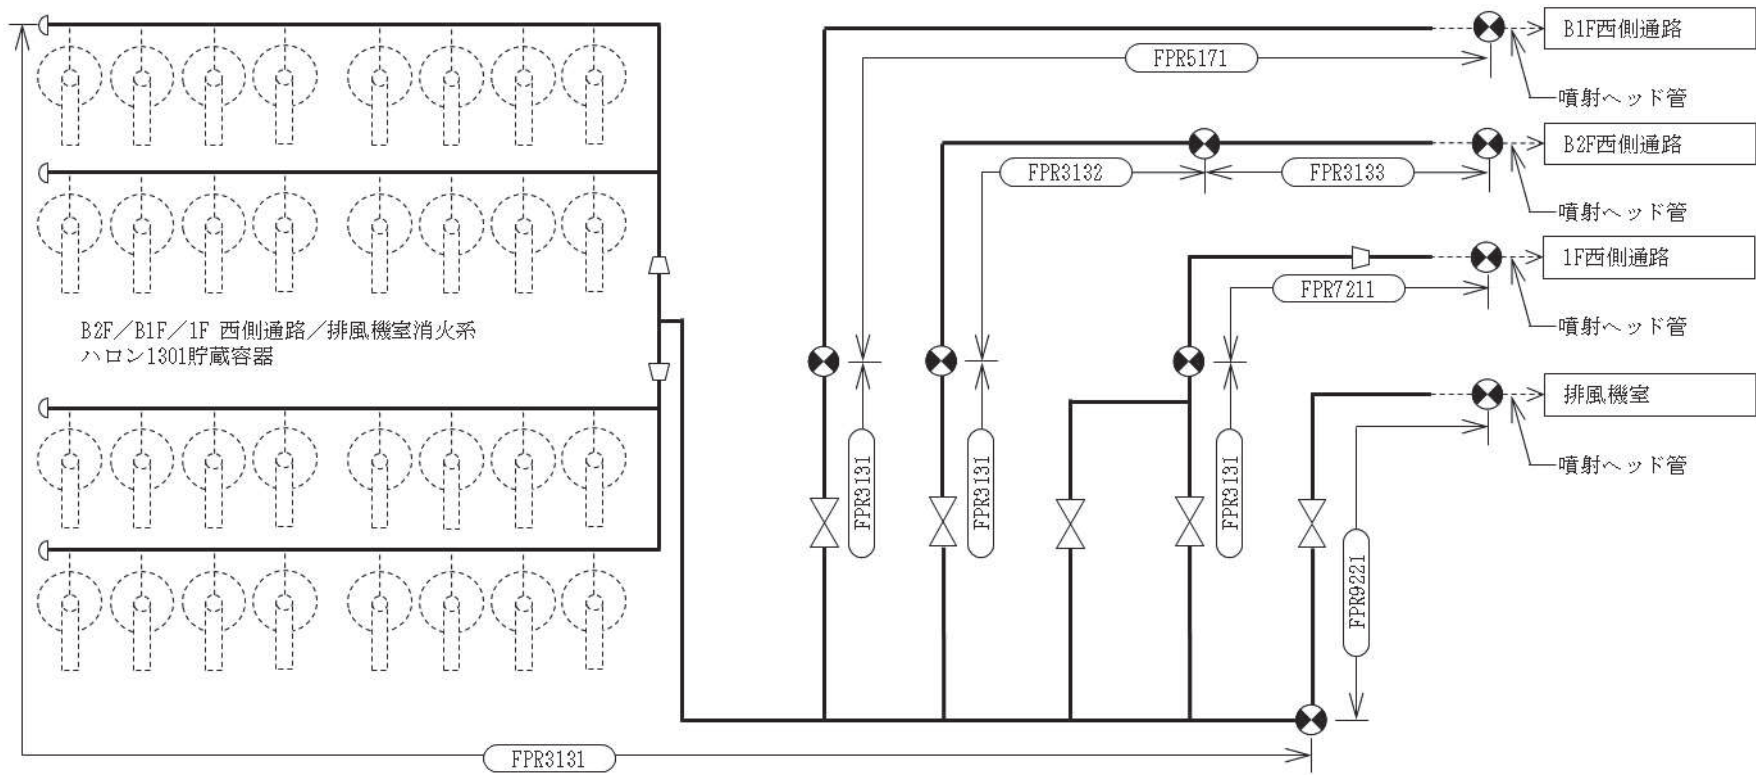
B2F／B1F／1F 西側通路／排風機室消火系
ハロン1301貯蔵容器

FPR5171
B1F西側通路
噴射ヘッド管

FPR3132
FPR3133
B2F西側通路
噴射ヘッド管

FPR7211
1F西側通路
噴射ヘッド管

排風機室
噴射ヘッド管

FPR3131
FPR3131
FPR3131
FPR9221

FPR3131